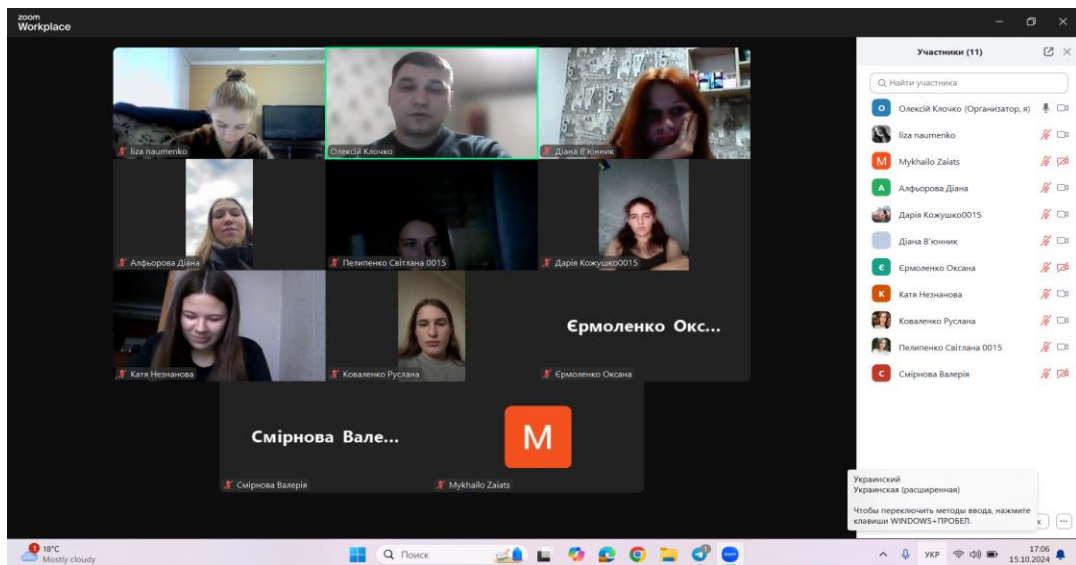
zoom Workplace

liza naumenko
Олексій Клочко
Діана В'юнник
Алфьорова Діана
Пелипенко Світлана 0015
Дарія Кожушко0015
Катя Незнанова
Коваленко Руслана
Єрмоленко Окс...
Єрмоленко Оксана
Смірнова Вале...
M
Смірнова Валерія
Mykhailo Zaiats

Участники (11)
Найти участника
Олексій Клочко (Организатор, я)
liza naumenko
Mykhailo Zaiats
Алфьорова Діана
Дарія Кожушко0015
Діана В'юнник
Єрмоленко Оксана
Катя Незнанова
Коваленко Руслана
Пелипенко Світлана 0015
Смірнова Валерія

Украинский
Украинская (расширенная)
Чтобы переключить методы ввода, нажмите клавиши WINDOWS+ПРОБЕЛ.

18°C
Mostly cloudy
Поиск
УКР
17:06
15.10.2024